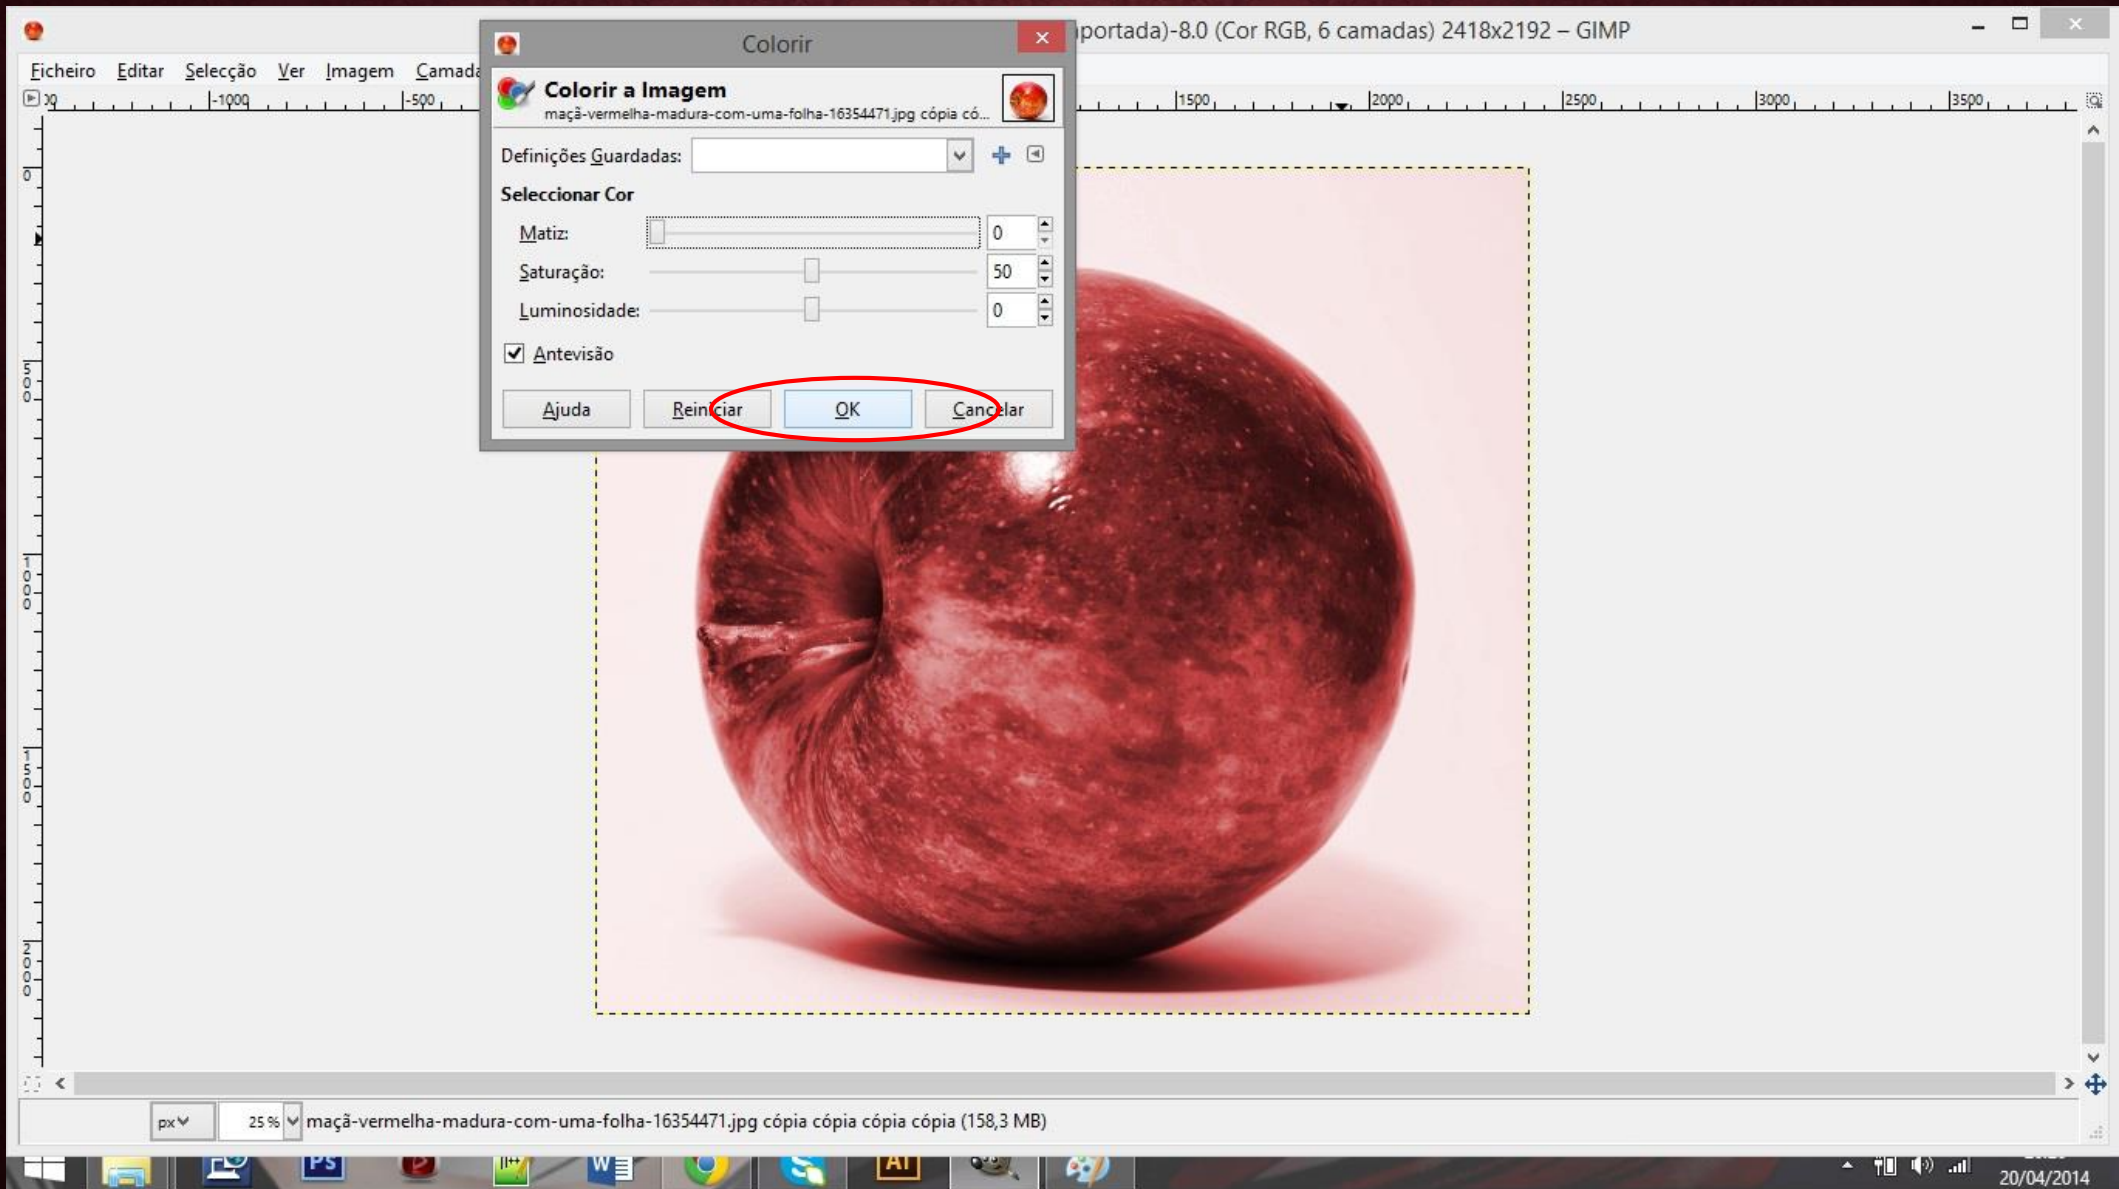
portada)-8.0 (Cor RGB, 6 camadas) 2418x2192 – GIMP

Ficheiro Editar Selecção Ver Imagem Camada

-1000 -500 1500 2000 2500 3000 3500

Colorir

Colorir a Imagem
maçã-vermelha-madura-com-uma-folha-16354471.jpg cópia có...

Definições Guardadas:

Seleccionar Cor

Matiz: 0

Saturação: 50

Luminosidade: 0

Antevisão

Ajuda Reiniciar OK Cancelar

px 25 % maçã-vermelha-madura-com-uma-folha-16354471.jpg cópia cópia cópia cópia (158,3 MB)

20/04/2014